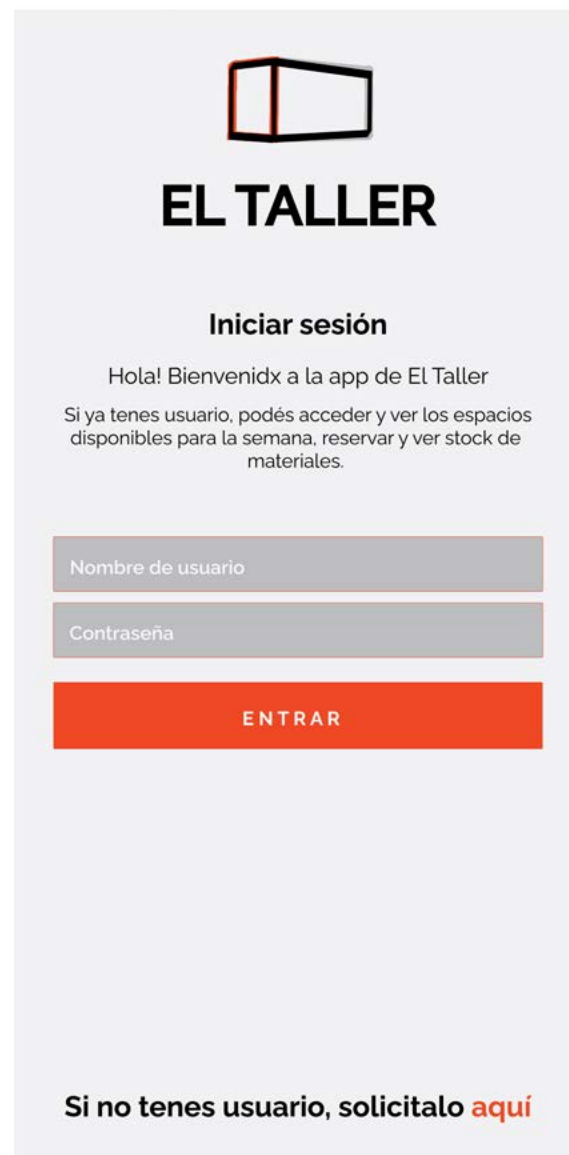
EL TALLER

Iniciar sesión

Hola! Bienvenidx a la app de El Taller

Si ya tenes usuario, podés acceder y ver los espacios disponibles para la semana, reservar y ver stock de materiales.

Nombre de usuario

Contraseña

ENTRAR

Si no tenes usuario, solicitalo aquí